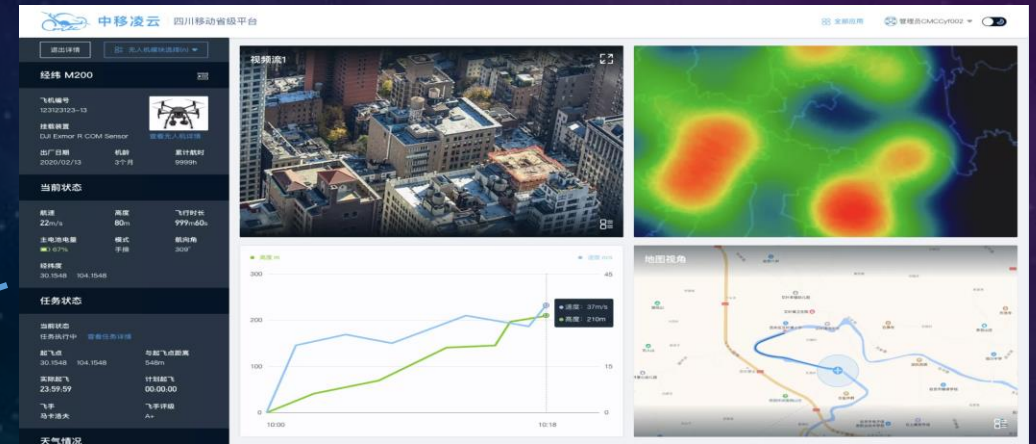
中移凌云 四川移动省级平台

全部应用 管理员CMCCyf002

退出详情 无人机编码选择

经纬 M200

飞机编号
123123123-13

挂载装置
DJI Eimor R COM Sensor 查看无人机详情

出厂日期 2020/02/13
机龄 3个月
累计航时 9999h

当前状态

航速 22m/s
高度 80m
飞行时长 999m60s

主电池电量 67%
模式 手操
航向角 309°

经纬度
30.1548 104.1548

任务状态

当前状态
任务执行中 查看任务详情

起飞点
30.1548 104.1548
与起飞点距离
548m

实际起飞
23:59:59
计划起飞
00:00:00

飞手
马卡洛夫
飞手评级
A+

天气情况

视频流1

高度 m
速度 m/s

300
200
100
0

45
30
15
0

10:00
10:18

速度: 37m/s
高度: 210m

地图视角